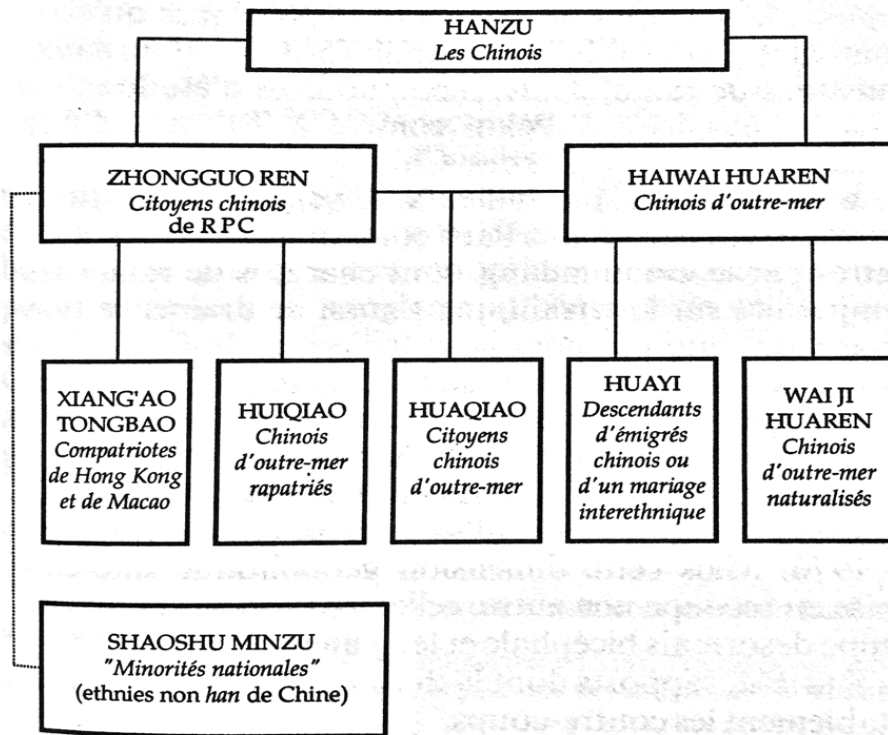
HANZU
Les Chinois

ZHONGGUO REN
Citoyens chinois
de RPC

HAIWAI HUAREN
Chinois d'outre-mer

XIANG'AO TONGBAO
Compatriotes de Hong Kong et de Macao

HUIQIAO
Chinois d'outre-mer rapatriés

HUAQIAO
Citoyens chinois d'outre-mer

HUAYI
Descendants d'émigrés chinois ou d'un mariage interethnique

WAI JI HUAREN
Chinois d'outre-mer naturalisés

SHAOSHU MINZU
"Minorités nationales"
(ethnies non han de Chine)